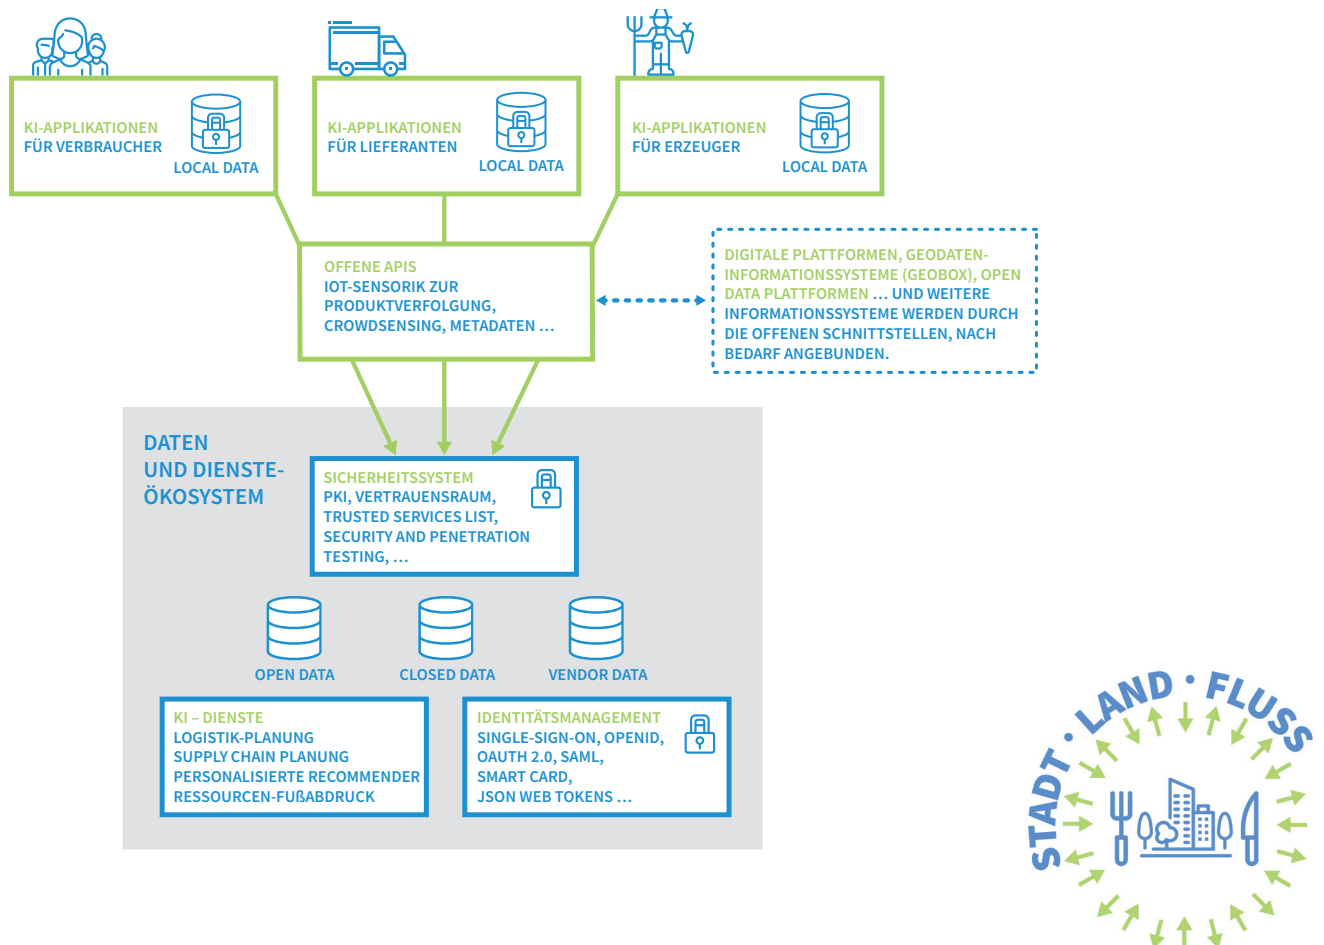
KI-APPLIKATIONEN FÜR VERBRAUCHER
LOCAL DATA

KI-APPLIKATIONEN FÜR LIEFERANTEN
LOCAL DATA

KI-APPLIKATIONEN FÜR ERZEUGER
LOCAL DATA

OFFENE APIS
IOT-SENSORIK ZUR PRODUKTVERFOLGUNG, CROWDSENSING, METADATEN ...

DIGITALE PLATTFORMEN, GEODATEN-INFORMATIONSSYSTEME (GEOBOX), OPEN DATA PLATTFORMEN ... UND WEITERE INFORMATIONSSYSTEME WERDEN DURCH DIE OFFENEN SCHNITTSTELLEN, NACH BEDARF ANGEBUNDEN.

DATEN UND DIENSTE-ÖKOSYSTEM

SICHERHEITSSYSTEM
PKI, VERTRAUENSRAUM, TRUSTED SERVICES LIST, SECURITY AND PENETRATION TESTING, ...

OPEN DATA
CLOSED DATA
VENDOR DATA

KI – DIENSTE
LOGISTIK-PLANUNG
SUPPLY CHAIN PLANUNG
PERSONALISIERTE RECOMMENDER
RESSOURCEN-FUßABDRUCK

IDENTITÄTSMANAGEMENT
SINGLE-SIGN-ON, OPENID, OAUTH 2.0, SAML, SMART CARD, JSON WEB TOKENS ...

STADT · LAND · FLUSS